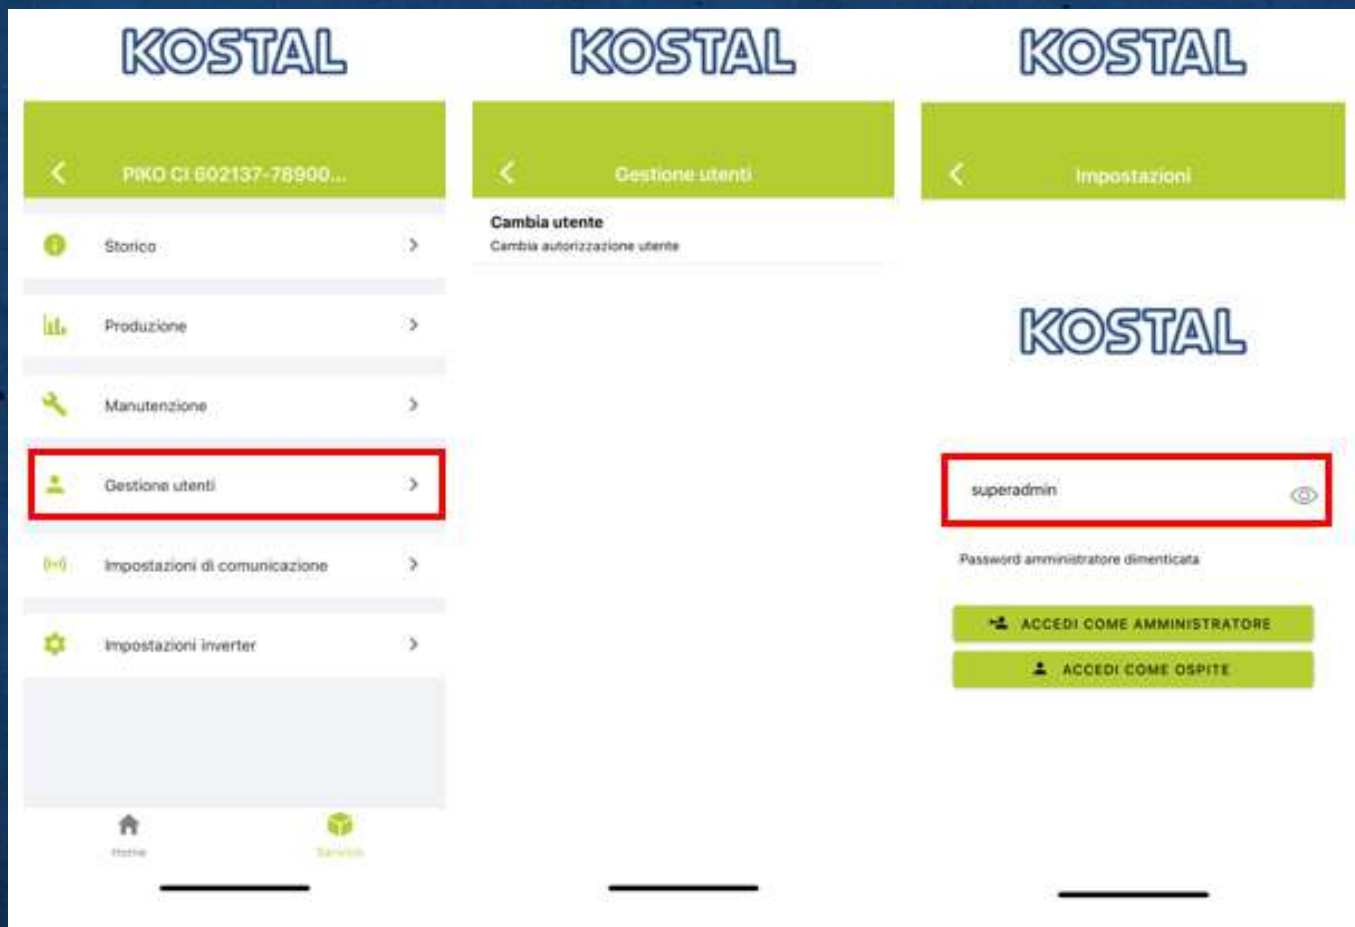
KOSTAL

PIKO CI 602137-78900...

Storico

Produzione

Manutenzione

Gestione utenti

Impostazioni di comunicazione

Impostazioni inverter

Home

Servizio

KOSTAL

Gestione utenti

Cambia utente

Cambia autorizzazione utente

KOSTAL

Impostazioni

KOSTAL

superadmin

Password amministratore dimenticata

ACCEDI COME AMMINISTRATORE

ACCEDI COME OSPITE